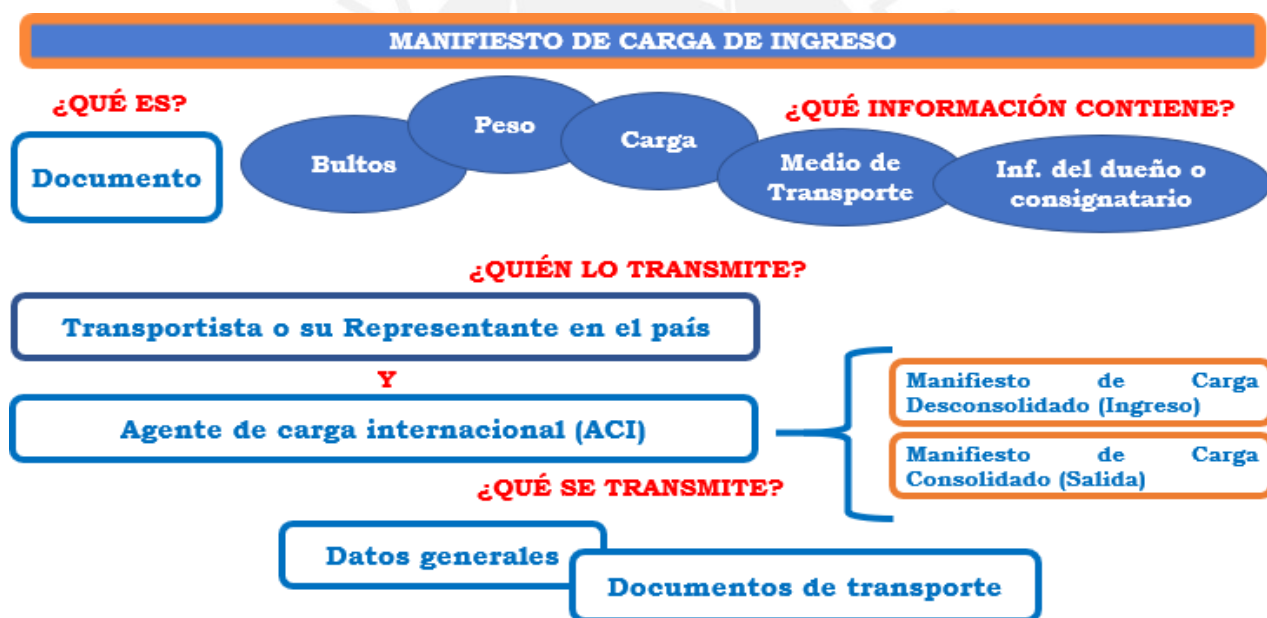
MANIFIESTO DE CARGA DE INGRESO

¿QUÉ ES?

Documento

Bultos

Peso

Carga

¿QUÉ INFORMACIÓN CONTIENE?

Medio de Transporte

Inf. del dueño o consignatario

¿QUIÉN LO TRANSMITE?

Transportista o su Representante en el país

Y

Agente de carga internacional (ACI)

Manifiesto de Carga Desconsolidado (Ingreso)

Manifiesto de Carga Consolidado (Salida)

¿QUÉ SE TRANSMITE?

Datos generales

Documentos de transporte